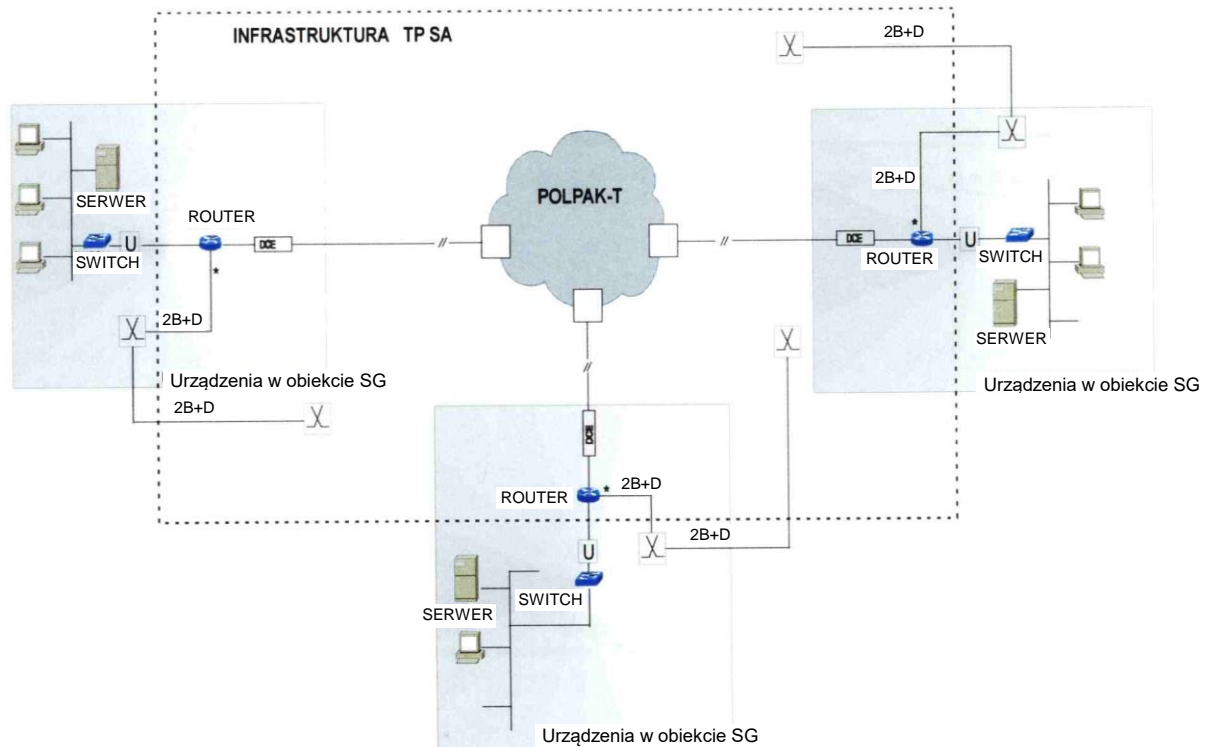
INFRASTRUKTURA TP SA

2B+D

SERWER

ROUTER

U

DCE

SWITCH

*

2B+D

Urządzenia w obiekcie SG

2B+D

POLPAK-T

2B+D

*

DCE

ROUTER

U

SWITCH

SERWER

Urządzenia w obiekcie SG

DCE

ROUTER

*

2B+D

2B+D

U

SWITCH

SERWER

Urządzenia w obiekcie SG